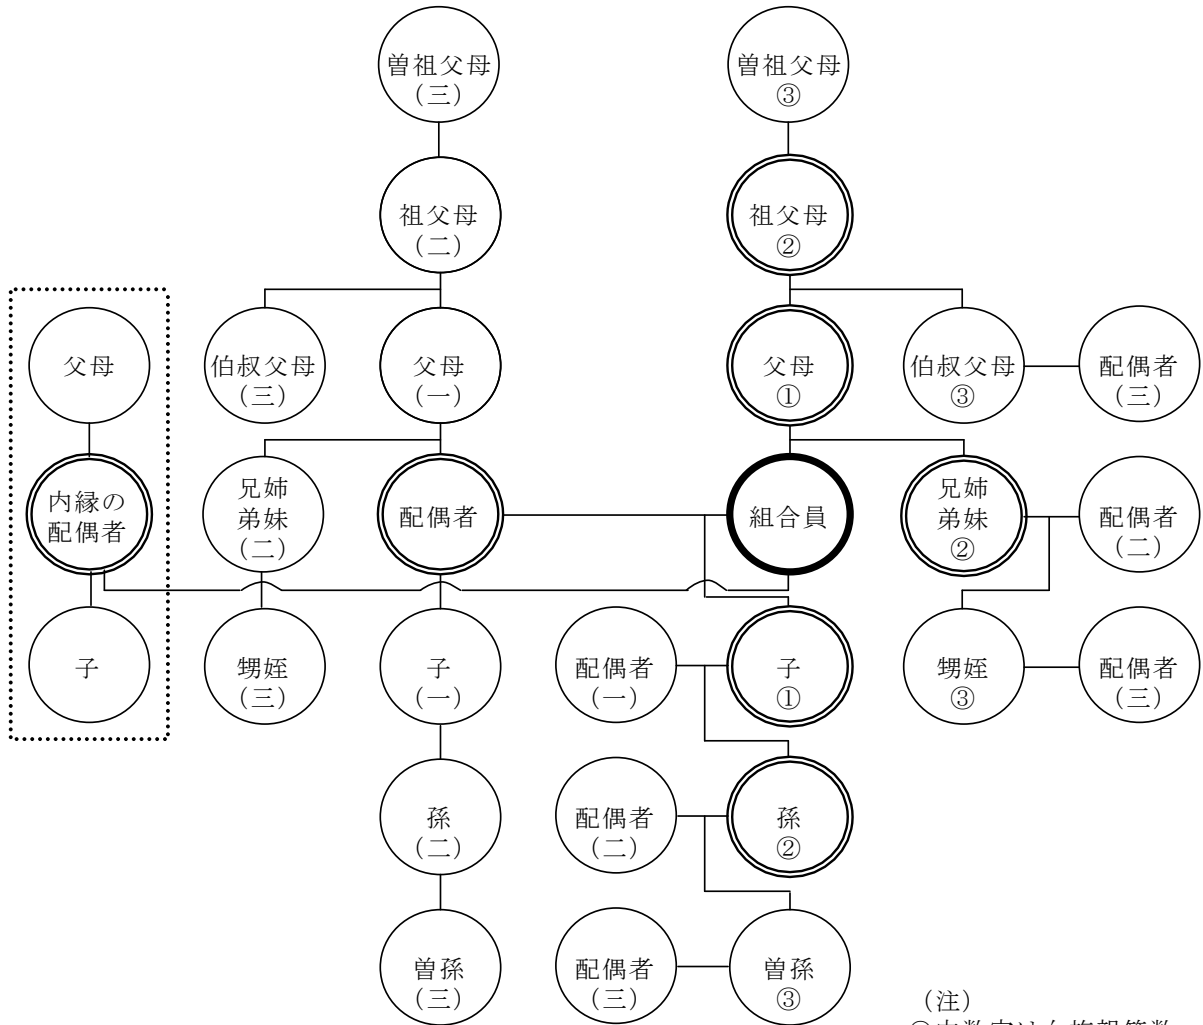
曽祖父母
(三)

曽祖父母
③

祖父母
(二)

祖父母
②

父母

伯叔父母
(三)

父母
(一)

父母
①

伯叔父母
③

配偶者
(三)

内縁の配偶者

兄姉弟妹
(二)

配偶者

組合員

兄姉弟妹
②

配偶者
(二)

子

甥姪
(三)

子
(一)

配偶者
(一)

子
①

甥姪
③

配偶者
(三)

孫
(二)

配偶者
(二)

孫
②

曽孫
(三)

配偶者
(三)

曽孫
③

(注)
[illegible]